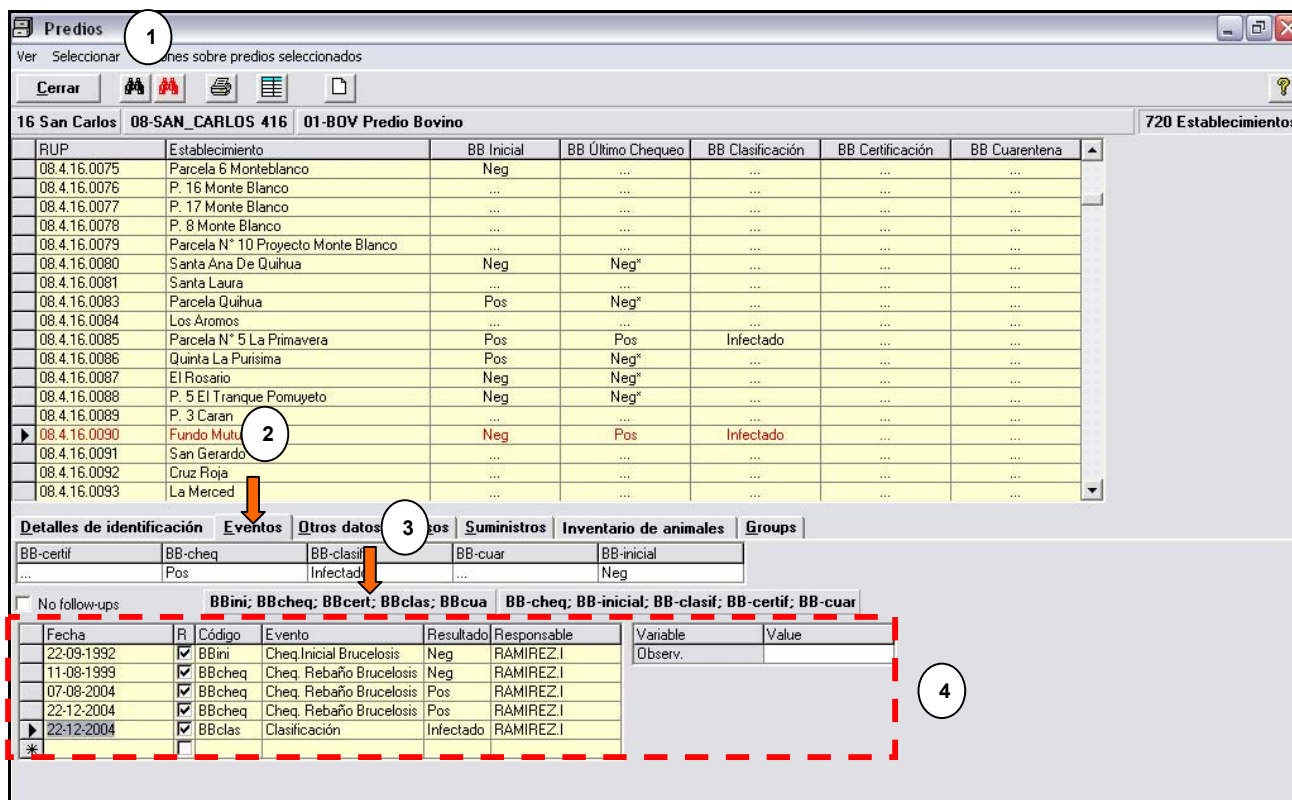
Predios

1

Ver Seleccionar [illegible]nes sobre predios seleccionados

Cerrar

?

16 San Carlos | 08-SAN_CARLOS 416 | 01-BOV Predio Bovino | 720 Establecimientos

| RUP | Establecimiento | BB Inicial | BB Último Chequeo | BB Clasificación | BB Certificación | BB Cuarentena |
|---|---|---|---|---|---|---|
| 08.4.16.0075 | Parcela 6 Monteblanco | Neg | ... | ... | ... | ... |
| 08.4.16.0076 | P. 16 Monte Blanco | ... | ... | ... | ... | ... |
| 08.4.16.0077 | P. 17 Monte Blanco | ... | ... | ... | ... | ... |
| 08.4.16.0078 | P. 8 Monte Blanco | ... | ... | ... | ... | ... |
| 08.4.16.0079 | Parcela N° 10 Proyecto Monte Blanco | ... | ... | ... | ... | ... |
| 08.4.16.0080 | Santa Ana De Quihua | Neg | Neg* | ... | ... | ... |
| 08.4.16.0081 | Santa Laura | ... | ... | ... | ... | ... |
| 08.4.16.0083 | Parcela Quihua | Pos | Neg* | ... | ... | ... |
| 08.4.16.0084 | Los Aromos | ... | ... | ... | ... | ... |
| 08.4.16.0085 | Parcela N° 5 La Primavera | Pos | Pos | Infectado | ... | ... |
| 08.4.16.0086 | Quinta La Purisima | Pos | Neg* | ... | ... | ... |
| 08.4.16.0087 | El Rosario | Neg | Neg* | ... | ... | ... |
| 08.4.16.0088 | P. 5 El Tranque Pomuyeto | Neg | Neg* | ... | ... | ... |
| 08.4.16.0089 | P. 3 Caran | ... | ... | ... | ... | ... |
| 08.4.16.0090 | Fundo Mutu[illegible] | Neg | Pos | Infectado | ... | ... |
| 08.4.16.0091 | San Gerardo | ... | ... | ... | ... | ... |
| 08.4.16.0092 | Cruz Roja | ... | ... | ... | ... | ... |
| 08.4.16.0093 | La Merced | ... | ... | ... | ... | ... |

2

Detalles de identificación | Eventos | Otros datos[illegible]os | Suministros | Inventario de animales | Groups

3

| BB-certif | BB-cheq | BB-clasif | BB-cuar | BB-inicial |
|---|---|---|---|---|
| ... | Pos | Infectado | ... | Neg |

No follow-ups

BBini; BBcheq; BBcert; BBclas; BBcua

BB-cheq; BB-inicial; BB-clasif; BB-certif; BB-cuar

| Fecha | R | Código | Evento | Resultado | Responsable |
|---|---|---|---|---|---|
| 22-09-1992 | ☑ | BBini | Cheq.Inicial Brucelosis | Neg | RAMIREZ.I |
| 11-08-1999 | ☑ | BBcheq | Cheq. Rebaño Brucelosis | Neg | RAMIREZ.I |
| 07-08-2004 | ☑ | BBcheq | Cheq. Rebaño Brucelosis | Pos | RAMIREZ.I |
| 22-12-2004 | ☑ | BBcheq | Cheq. Rebaño Brucelosis | Pos | RAMIREZ.I |
| 22-12-2004 | ☑ | BBclas | Clasificación | Infectado | RAMIREZ.I |

| Variable | Value |
|---|---|
| Observ. | |

4